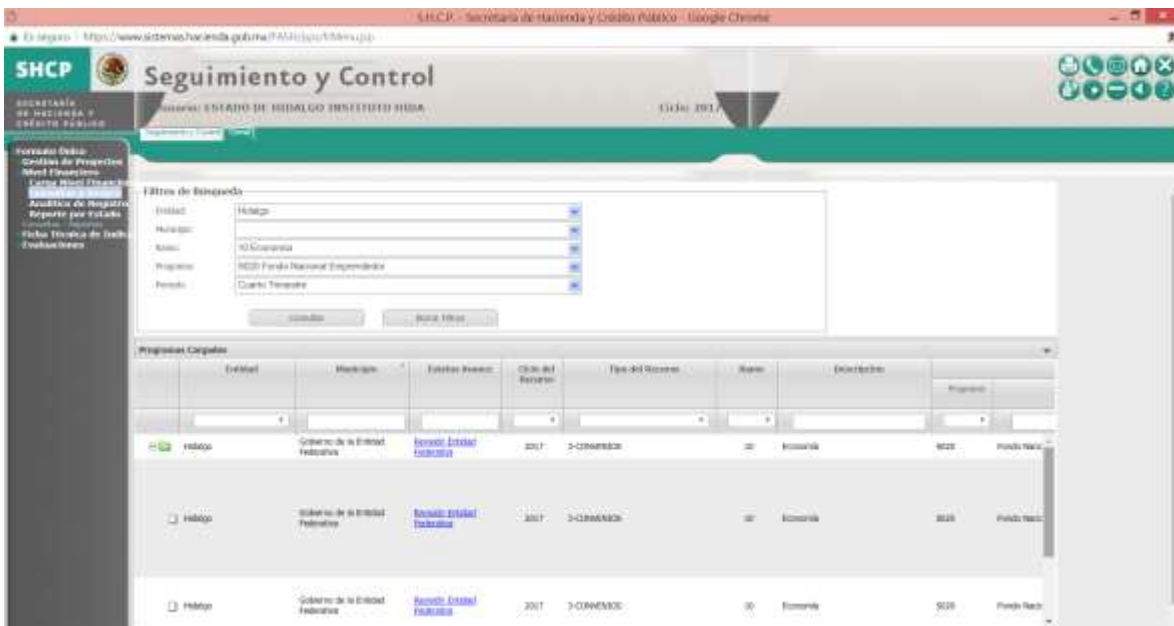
S.H.C.P. - Secretaría de Hacienda y Crédito Público - Google Chrome

Es seguro | https://www.sistemas.hacienda.gob.mx/PASH/jsp/Menu.jsp

SHCP
SECRETARÍA DE HACIENDA Y CRÉDITO PÚBLICO

Seguimiento y Control

Usuario: ESTADO DE HIDALGO INSTITUTO HIDA

Ciclo: 2017

Seguimiento y Control | Salud

Formato Único
Gestión de Proyectos
Nivel Financiero
Carga Nivel Financiero
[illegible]
Analítico de Registro
Reporte por Estado
Consultas - Reportes
Ficha Técnica de Indicadores
Evaluaciones

Filtros de Búsqueda
Entidad: Hidalgo
Municipio:
Ramo: 10 Economía
Programa: S020 Fondo Nacional Emprendedor
Periodo: Cuarto Trimestre

Consultar | Borrar Filtros

Programas Cargados

| | Entidad | Municipio | Estatus Avance | Ciclo del Recurso | Tipo del Recurso | Ramo | Descripción | Programa | |
|---|---|---|---|---|---|---|---|---|---|
| | Hidalgo | Gobierno de la Entidad Federativa | Revisión Entidad Federativa | 2017 | 3-CONVENIOS | 10 | Economía | S020 | Fondo Naci |
| | Hidalgo | Gobierno de la Entidad Federativa | Revisión Entidad Federativa | 2017 | 3-CONVENIOS | 10 | Economía | S020 | Fondo Naci |
| | Hidalgo | Gobierno de la Entidad Federativa | Revisión Entidad Federativa | 2017 | 3-CONVENIOS | 10 | Economía | S020 | Fondo Naci |